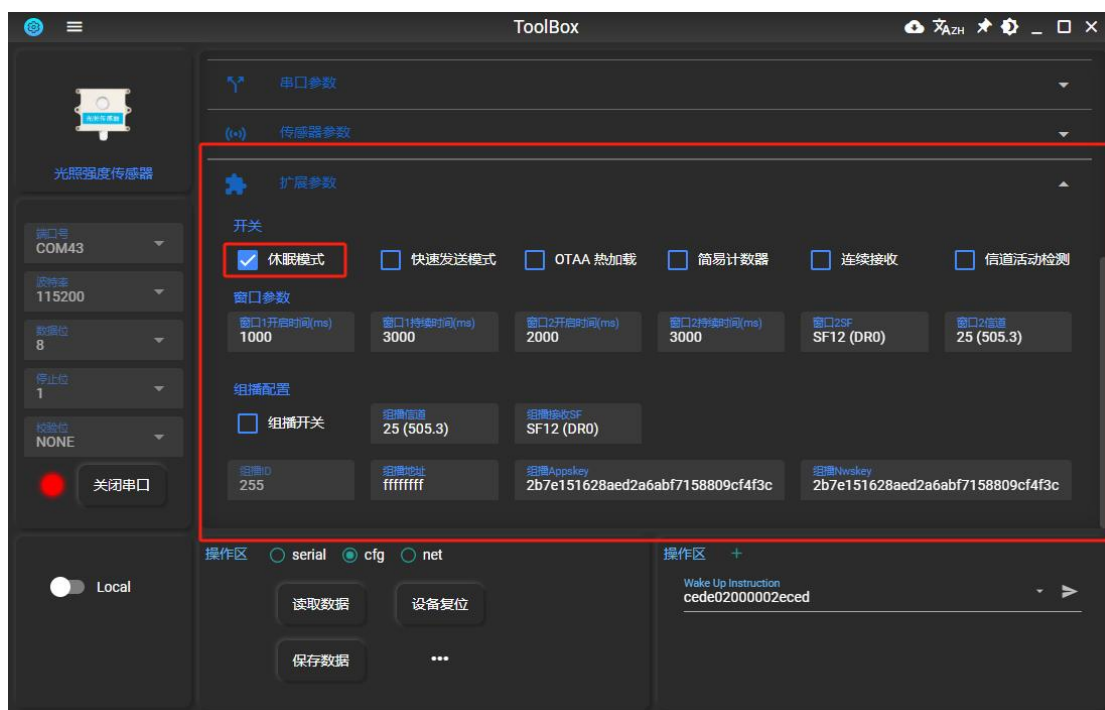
ToolBox

光照强度传感器

端口号
COM43
波特率
115200
数据位
8
停止位
1
校验位
NONE
关闭串口

Local

串口参数
传感器参数
扩展参数

开关
休眠模式
快速发送模式
OTAA 热加载
简易计数器
连续接收
信道活动检测

窗口参数
窗口1开启时间(ms)
1000
窗口1持续时间(ms)
3000
窗口2开启时间(ms)
2000
窗口2持续时间(ms)
3000
窗口2SF
SF12 (DR0)
窗口2信道
25 (505.3)

组播配置
组播开关
组播信道
25 (505.3)
组播接收SF
SF12 (DR0)
组播ID
255
组播地址
ffffffff
组播Appskey
2b7e151628aed2a6abf7158809cf4f3c
组播Nwskey
2b7e151628aed2a6abf7158809cf4f3c

操作区 serial cfg net
读取数据
设备复位
保存数据
•••

操作区 +
Wake Up Instruction
cede02000002eced